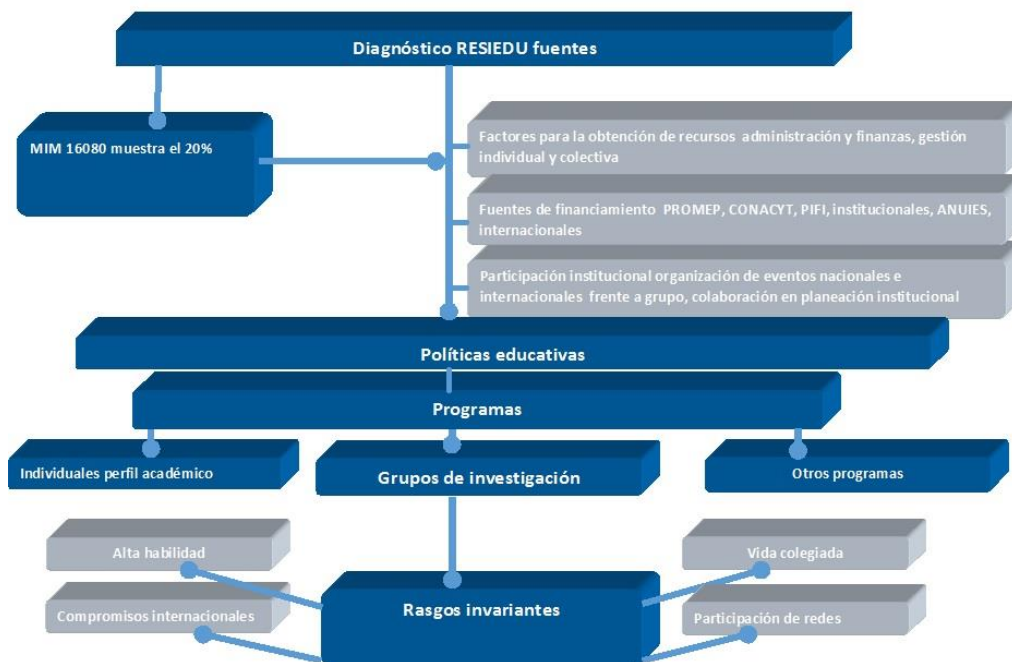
Diagnóstico RESIEDU fuentes

MIM 16080 muestra el 20%

Factores para la obtención de recursos administración y finanzas, gestión individual y colectiva

Fuentes de financiamiento PROMEP, CONACYT, PIFI, institucionales, ANUIES, internacionales

Participación institucional organización de eventos nacionales e internacionales frente a grupo, colaboración en planeación institucional

Políticas educativas

Programas

Individuales perfil académico

Grupos de investigación

Otros programas

Alta habilidad

Vida colegiada

Compromisos internacionales

Rasgos invariantes

Participación de redes